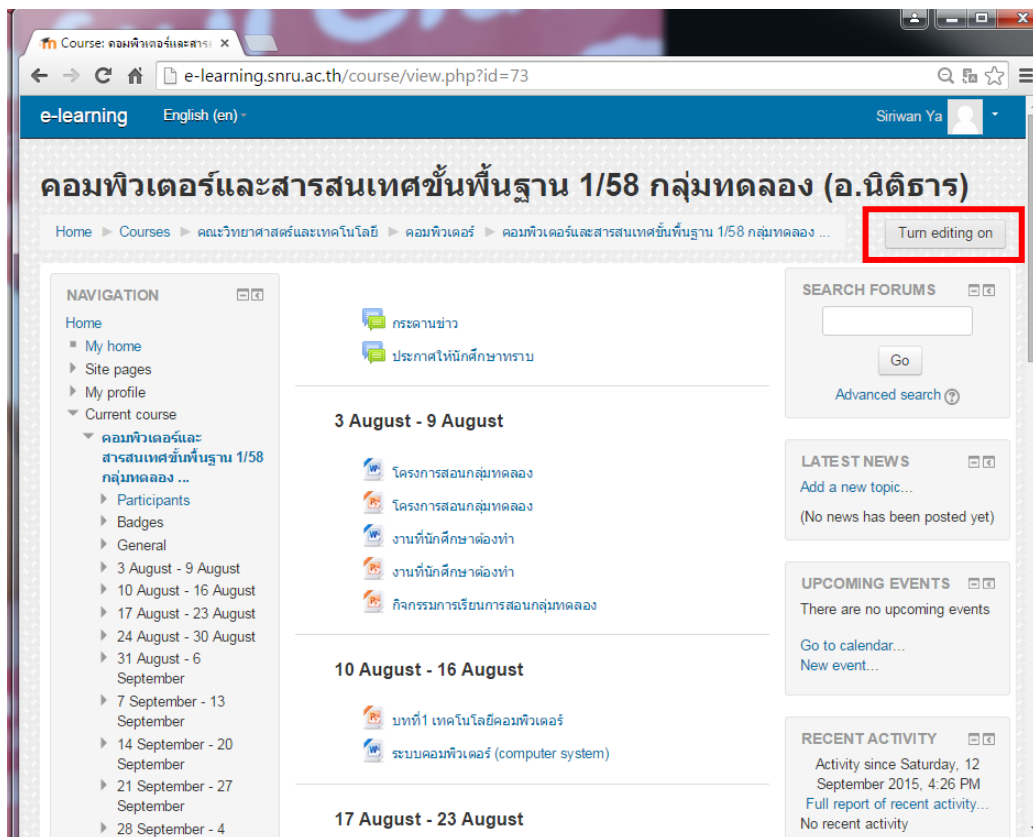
Course: คอมพิวเตอร์และสารส ×

e-learning.snru.ac.th/course/view.php?id=73

e-learning English (en) Siriwan Ya

คอมพิวเตอร์และสารสนเทศขั้นพื้นฐาน 1/58 กลุ่มทดลอง (อ.นิติธาร)

Home ► Courses ► คณะวิทยาศาสตร์และเทคโนโลยี ► คอมพิวเตอร์ ► คอมพิวเตอร์และสารสนเทศขั้นพื้นฐาน 1/58 กลุ่มทดลอง ...

Turn editing on

NAVIGATION

Home
My home
Site pages
My profile
Current course
คอมพิวเตอร์และสารสนเทศขั้นพื้นฐาน 1/58 กลุ่มทดลอง ...
Participants
Badges
General
3 August - 9 August
10 August - 16 August
17 August - 23 August
24 August - 30 August
31 August - 6 September
7 September - 13 September
14 September - 20 September
21 September - 27 September
28 September - 4

กระดานข่าว
ประกาศให้นักศึกษาทราบ

3 August - 9 August

โครงการสอนกลุ่มทดลอง
โครงการสอนกลุ่มทดลอง
งานที่นักศึกษาต้องทำ
งานที่นักศึกษาต้องทำ
กิจกรรมการเรียนการสอนกลุ่มทดลอง

10 August - 16 August

บทที่1 เทคโนโลยีคอมพิวเตอร์
ระบบคอมพิวเตอร์ (computer system)

17 August - 23 August

SEARCH FORUMS

Go

Advanced search

LATEST NEWS

Add a new topic...

(No news has been posted yet)

UPCOMING EVENTS

There are no upcoming events

Go to calendar...
New event...

RECENT ACTIVITY

Activity since Saturday, 12 September 2015, 4:26 PM

Full report of recent activity...

No recent activity